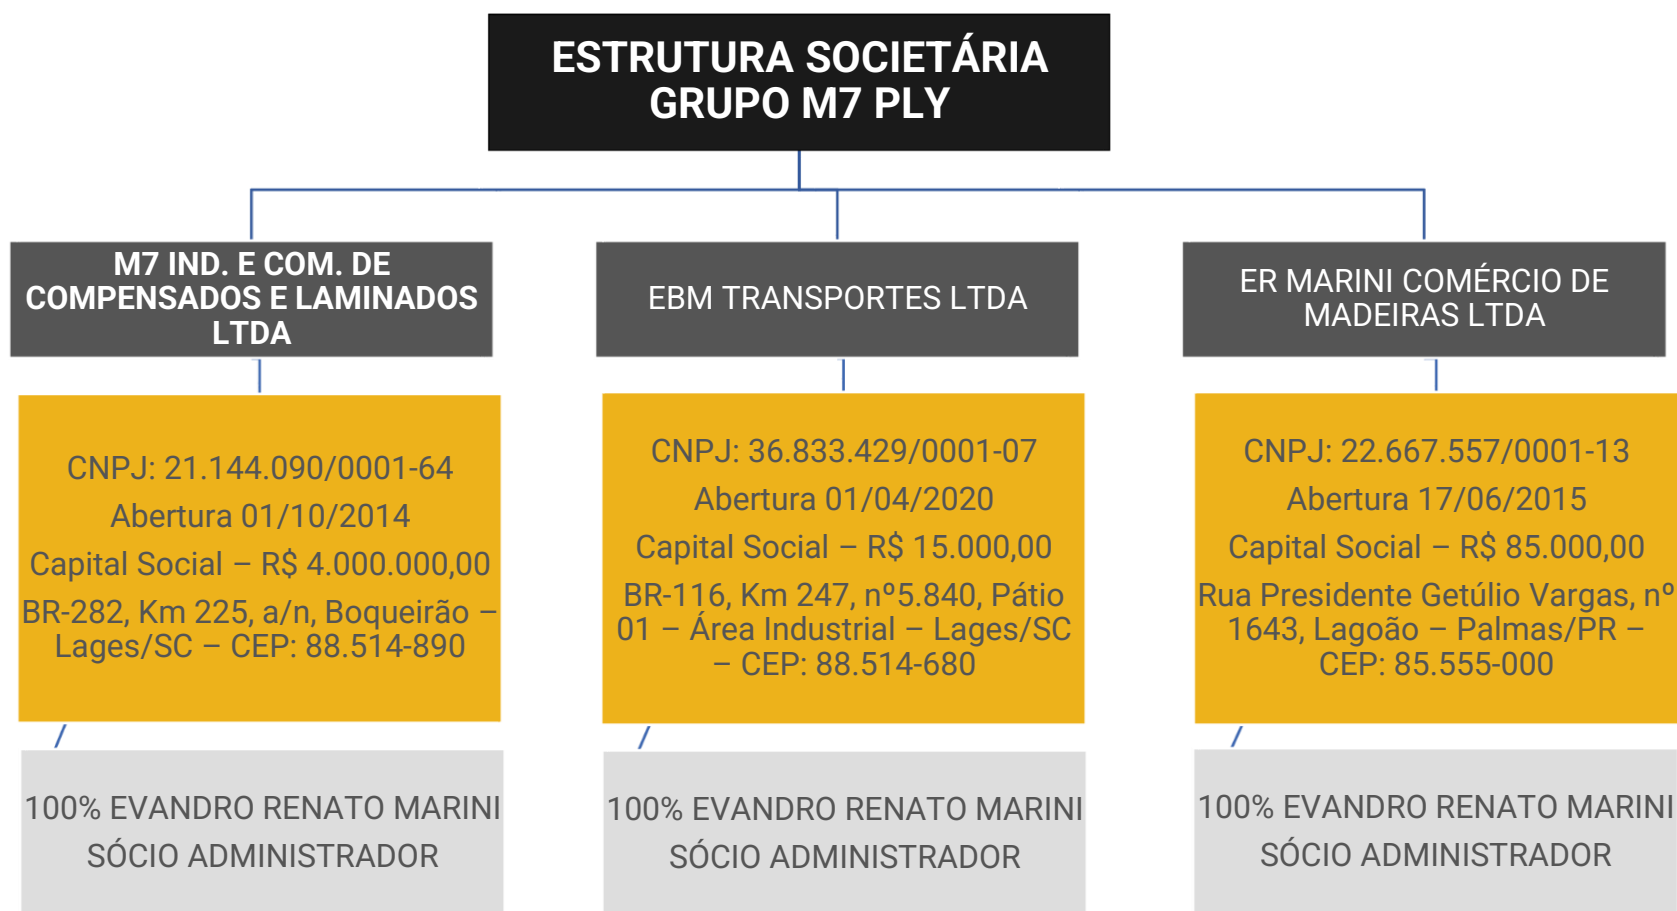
ESTRUTURA SOCIETÁRIA
GRUPO M7 PLY

M7 IND. E COM. DE COMPENSADOS E LAMINADOS LTDA

CNPJ: 21.144.090/0001-64

Abertura 01/10/2014

Capital Social – R$ 4.000.000,00

BR-282, Km 225, a/n, Boqueirão – Lages/SC – CEP: 88.514-890

100% EVANDRO RENATO MARINI

SÓCIO ADMINISTRADOR

EBM TRANSPORTES LTDA

CNPJ: 36.833.429/0001-07

Abertura 01/04/2020

Capital Social – R$ 15.000,00

BR-116, Km 247, nº5.840, Pátio 01 – Área Industrial – Lages/SC – CEP: 88.514-680

100% EVANDRO RENATO MARINI

SÓCIO ADMINISTRADOR

ER MARINI COMÉRCIO DE MADEIRAS LTDA

CNPJ: 22.667.557/0001-13

Abertura 17/06/2015

Capital Social – R$ 85.000,00

Rua Presidente Getúlio Vargas, nº 1643, Lagoão – Palmas/PR – CEP: 85.555-000

100% EVANDRO RENATO MARINI

SÓCIO ADMINISTRADOR